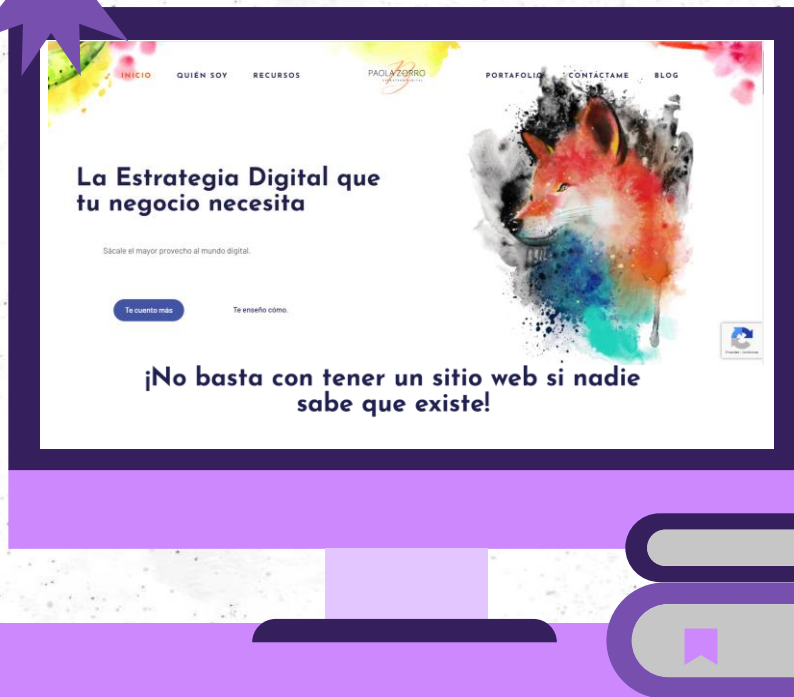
INICIO QUIÉN SOY RECURSOS

PAOLA ZORRO

PORTAFOLIO CONTÁCTAME BLOG

La Estrategia Digital que tu negocio necesita

Sácale el mayor provecho al mundo digital.

Te cuento más

Te enseño cómo.

¡No basta con tener un sitio web si nadie sabe que existe!